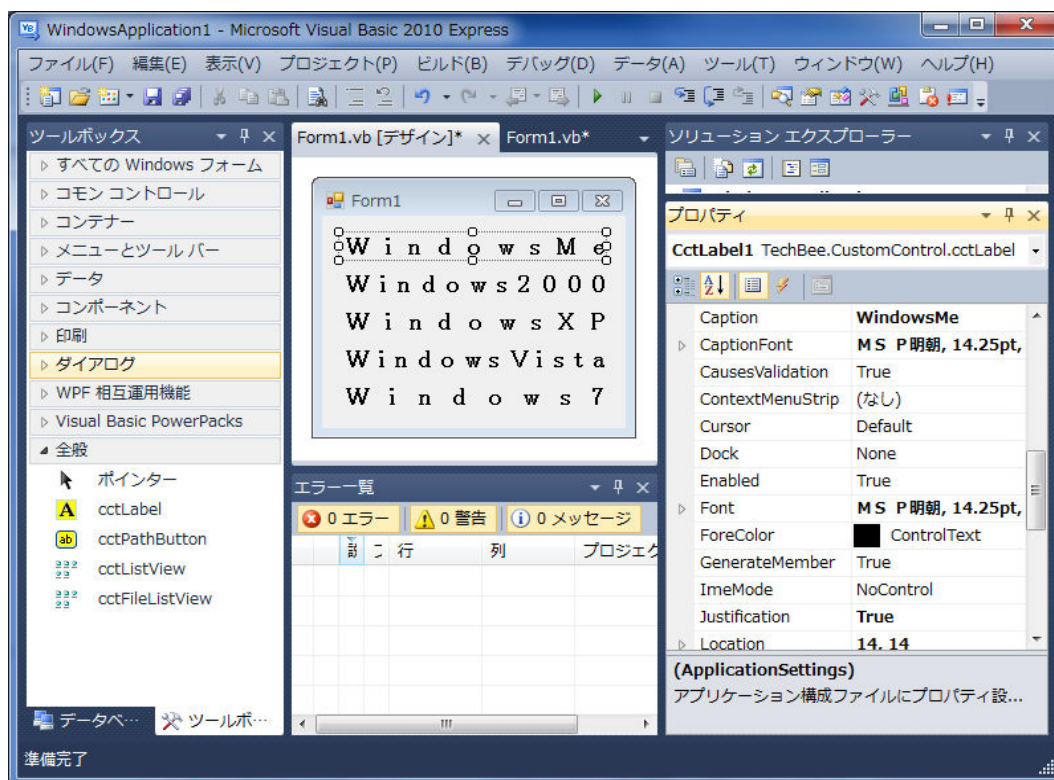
WindowsApplication1 - Microsoft Visual Basic 2010 Express

ファイル(F) 編集(E) 表示(V) プロジェクト(P) ビルド(B) デバッグ(D) データ(A) ツール(T) ウィンドウ(W) ヘルプ(H)

ツールボックス
すべての Windows フォーム
コモン コントロール
コンテナー
メニューとツール バー
データ
コンポーネント
印刷
ダイアログ
WPF 相互運用機能
Visual Basic PowerPacks
全般
ポインター
cctLabel
cctPathButton
cctListView
cctFileListView

データベ…
ツールボ…

Form1.vb [デザイン]*
Form1.vb*

Form1
WindowsMe
Windows2000
WindowsXP
WindowsVista
Windows7

エラー一覧
0 エラー
0 警告
0 メッセージ
説
ファ
行
列
プロジェク

ソリューション エクスプローラー

プロパティ
CctLabel1 TechBee.CustomControl.cctLabel

| | |
|---|---|
| Caption | WindowsMe |
| CaptionFont | ＭＳ Ｐ明朝, 14.25pt, |
| CausesValidation | True |
| ContextMenuStrip | (なし) |
| Cursor | Default |
| Dock | None |
| Enabled | True |
| Font | ＭＳ Ｐ明朝, 14.25pt, |
| ForeColor | ControlText |
| GenerateMember | True |
| ImeMode | NoControl |
| Justification | True |
| Location | 14, 14 |

(ApplicationSettings)
アプリケーション構成ファイルにプロパティ設…

準備完了